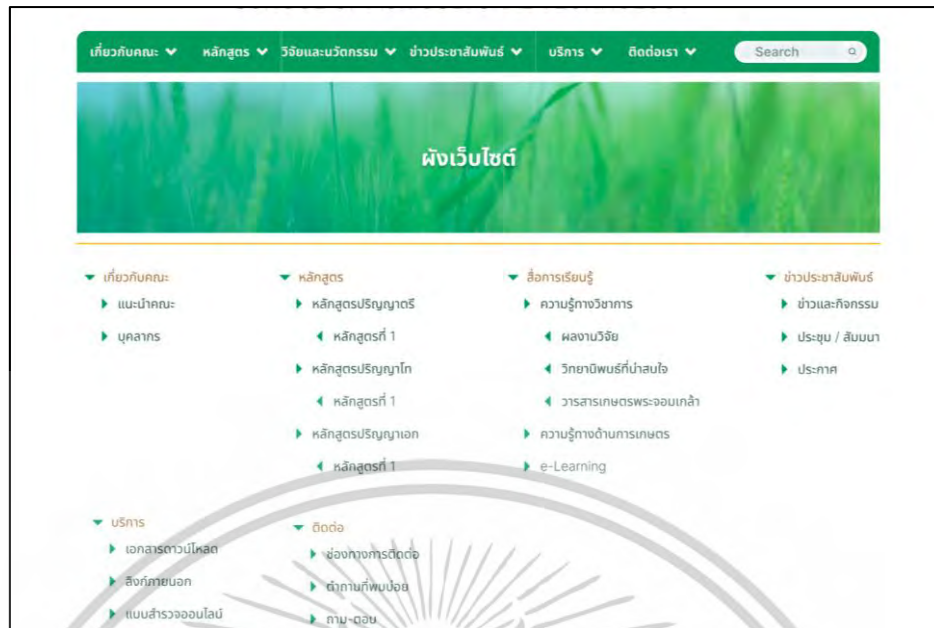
เกี่ยวกับคณะ หลักสูตร วิจัยและนวัตกรรม ข่าวประชาสัมพันธ์ บริการ ติดต่อเรา Search

ผังเว็บไซต์

เกี่ยวกับคณะ
แนะนำคณะ
บุคลากร

หลักสูตร
หลักสูตรปริญญาตรี
หลักสูตรที่ 1
หลักสูตรปริญญาโท
หลักสูตรที่ 1
หลักสูตรปริญญาเอก
หลักสูตรที่ 1

สื่อการเรียนรู้
ความรู้ทางวิชาการ
ผลงานวิจัย
วิทยานิพนธ์ที่น่าสนใจ
วารสารเกษตรพระจอมเกล้า
ความรู้ทางด้านการเกษตร
e-Learning

ข่าวประชาสัมพันธ์
ข่าวและกิจกรรม
ประชุม / สัมมนา
ประกาศ

บริการ
เอกสารดาวน์โหลด
ลิงก์ภายนอก
แบบสำรวจออนไลน์

ติดต่อ
ช่องทางการติดต่อ
คำถามที่พบบ่อย
ถาม-ตอบ